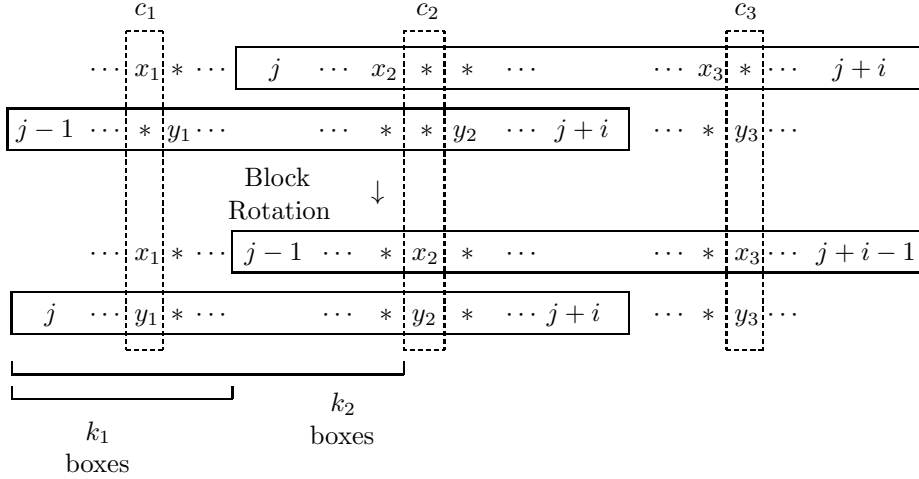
$c_1$ $c_2$ $c_3$

$\cdots x_1 * \cdots$ $j \cdots x_2 * * \cdots$ $\cdots x_3 * \cdots j+i$

$j-1 \cdots * y_1 \cdots$ $\cdots * * y_2 \cdots j+i$ $\cdots * y_3 \cdots$

Block Rotation $\downarrow$

$\cdots x_1 * \cdots$ $j-1 \cdots * x_2 * \cdots$ $\cdots * x_3 \cdots j+i-1$

$j \cdots y_1 * \cdots$ $\cdots * y_2 * \cdots j+i$ $\cdots * y_3 \cdots$

$k_1$ boxes

$k_2$ boxes